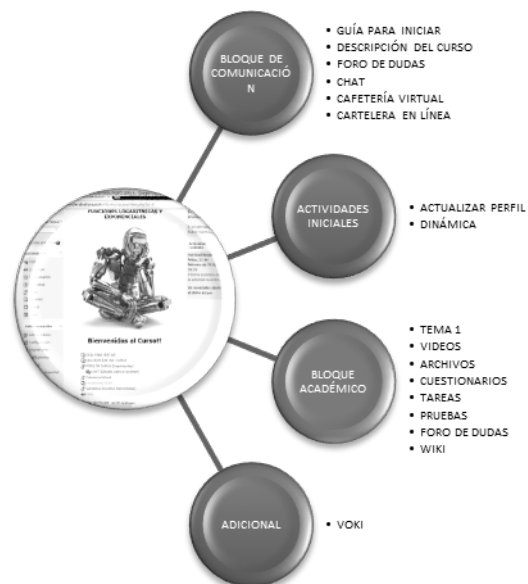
BLOQUE DE COMUNICACIÓ N

• GUÍA PARA INICIAR
• DESCRIPCIÓN DEL CURSO
• FORO DE DUDAS
• CHAT
• CAFETERÍA VIRTUAL
• CARTELERA EN LÍNEA

FUNCIONES LOGARITMICAS Y EXPONENCIALES

Bienvenidos al Curso!!

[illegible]

ACTIVIDADES INICIALES

• ACTUALIZAR PERFIL
• DINÁMICA

BLOQUE ACADÉMICO

• TEMA 1
• VIDEOS
• ARCHIVOS
• CUESTIONARIOS
• TAREAS
• PRUEBAS
• FORO DE DUDAS
• WIKI

ADICIONAL

• VOKI